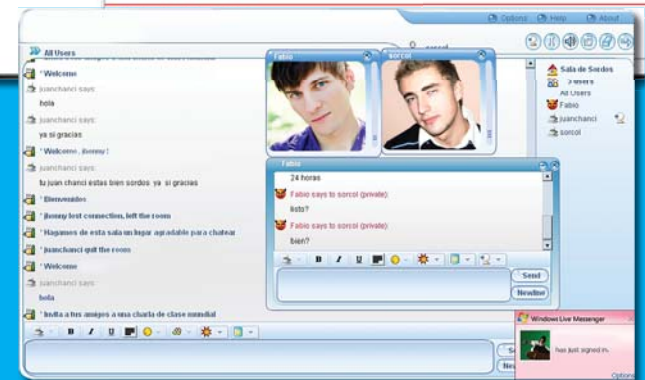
Options Help About

All Users

sorcol

* Welcome

juanchanci says:

hola

juanchanci says:

ya si gracias

* Welcome, jhonny !

juanchanci says:

tu juan chanci estas bien sordos ya si gracias

* Bienvenidos

* jhonny lost connection, left the room

* Hagamos de esta sala un lugar agradable para chatear

* juanchanci quit the room

* Welcome

juanchanci says:

hola

* Invita a tus amigos a una charla de clase mundial

Fabio

sorcol

Fabio

24 horas

Fabio says to sorcol (private):

listo?

Fabio says to sorcol (private):

bien?

Send

Newline

Sala de Sordos

3 users

All Users

Fabio

juanchanci

sorcol

Windows Live Messenger

has just signed in.

Options